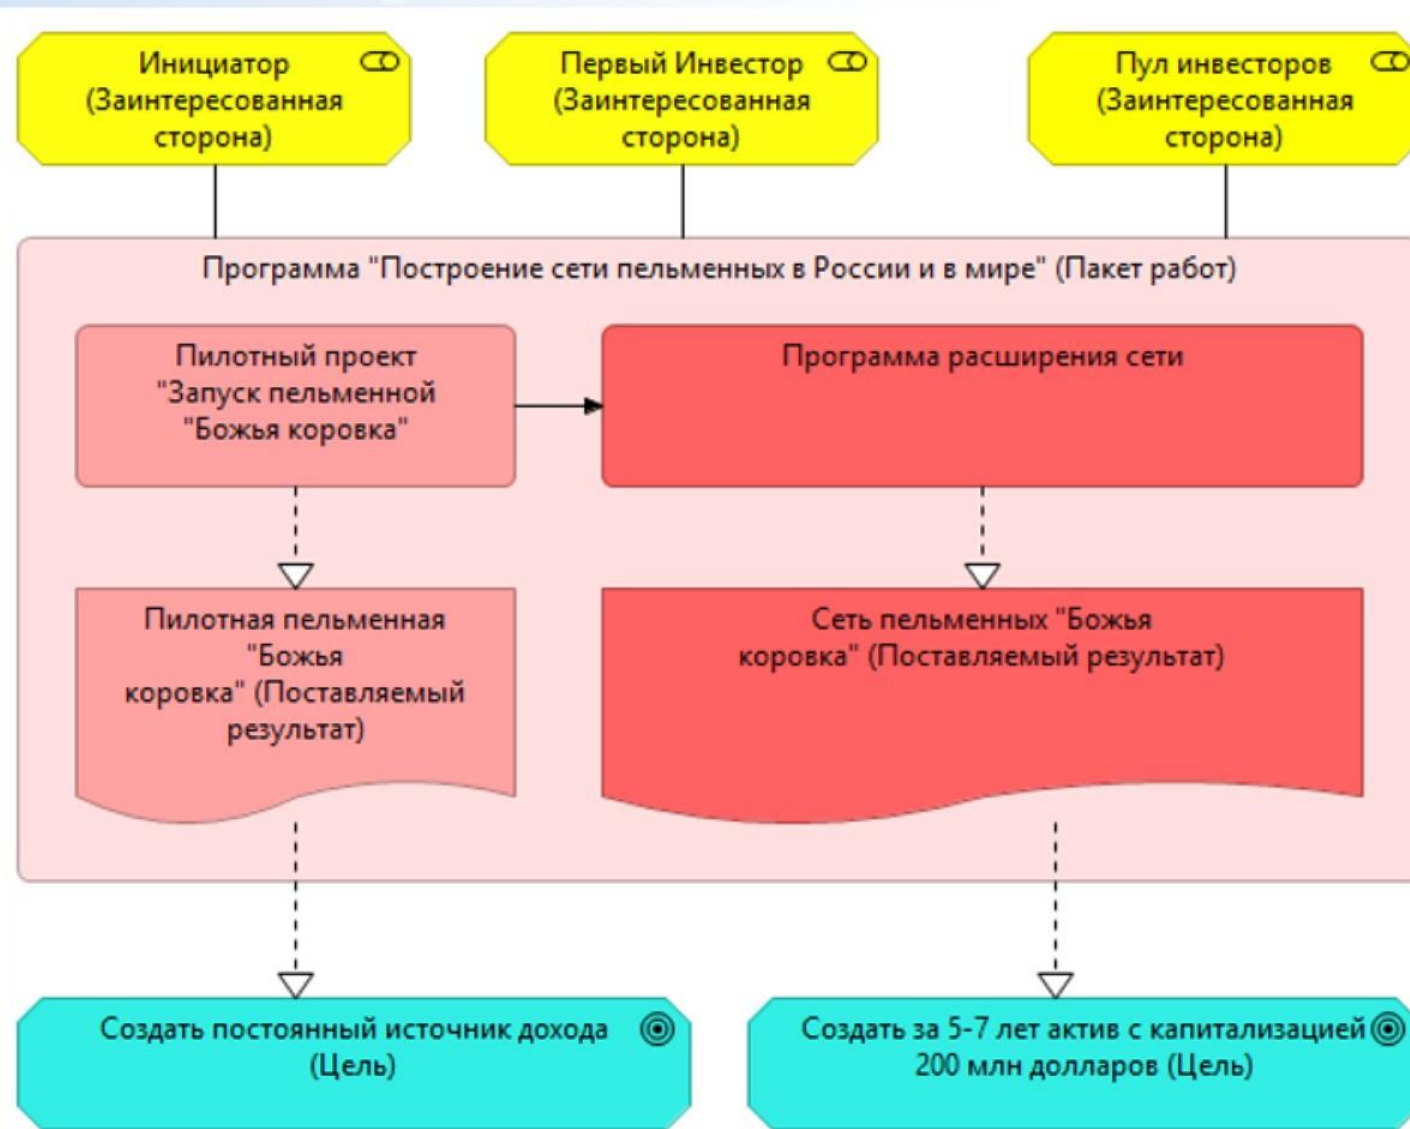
Инициатор (Заинтересованная сторона)

Первый Инвестор (Заинтересованная сторона)

Пул инвесторов (Заинтересованная сторона)

Программа "Построение сети пельменных в России и в мире" (Пакет работ)

Пилотный проект "Запуск пельменной "Божья коровка"

Программа расширения сети

Пилотная пельменная "Божья коровка" (Поставляемый результат)

Сеть пельменных "Божья коровка" (Поставляемый результат)

Создать постоянный источник дохода (Цель)

Создать за 5-7 лет актив с капитализацией 200 млн долларов (Цель)